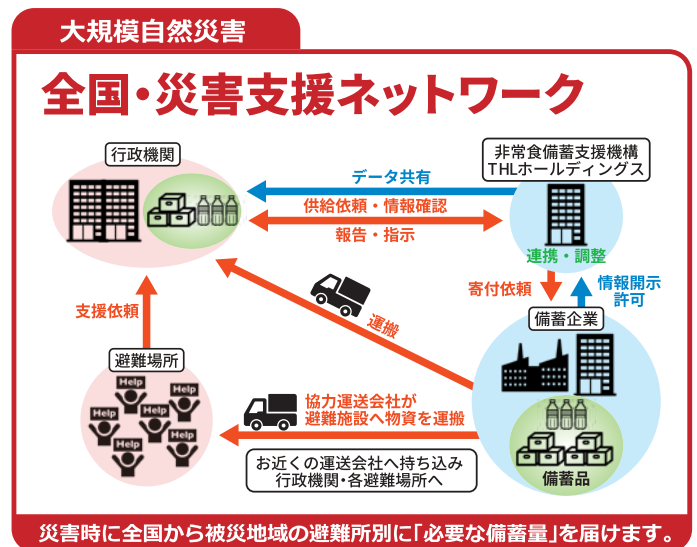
大規模自然災害

全国・災害支援ネットワーク

行政機関

非常食備蓄支援機構
THLホールディングス

データ共有

供給依頼・情報確認

報告・指示

連携・調整

寄付依頼

情報開示許可

支援依頼

運搬

備蓄企業

避難場所

Help
Help
Help
Help
Help
Help
Help

協力運送会社が避難施設へ物資を運搬

お近くの運送会社へ持ち込み
行政機関・各避難場所へ

備蓄品

災害時に全国から被災地域の避難所別に「必要な備蓄量」を届けます。